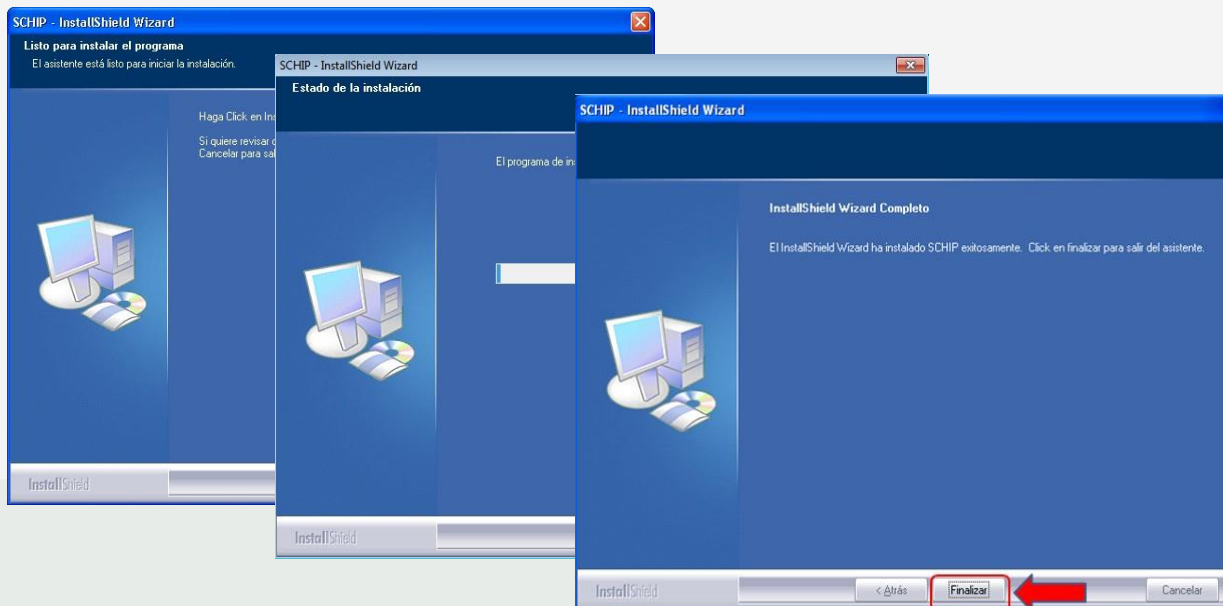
SCHIP - InstallShield Wizard

Listo para instalar el programa

El asistente está listo para iniciar la instalación.

Haga Click en Ins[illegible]

Si quiere revisar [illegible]
Cancelar para sal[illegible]

InstallShield

SCHIP - InstallShield Wizard

Estado de la instalación

El programa de in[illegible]

InstallShield

SCHIP - InstallShield Wizard

InstallShield Wizard Completo

El InstallShield Wizard ha instalado SCHIP exitosamente. Click en finalizar para salir del asistente.

InstallShield

< Atrás

Finalizar

Cancelar